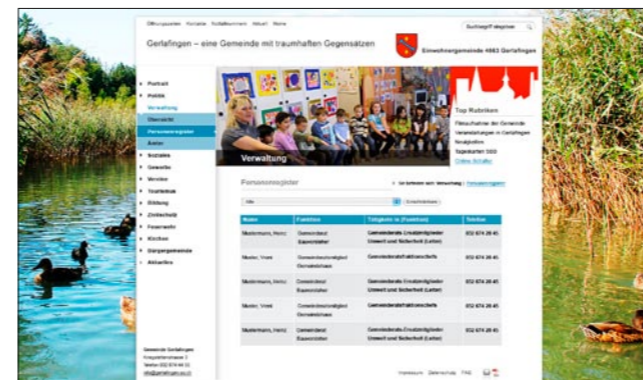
Öffnungszeiten Kontakt Notfallnummern Aktuell Home

Suchbegriff eingeben

Gerlafingen – eine Gemeinde mit traumhaften Gegensätzen

Einwohnergemeinde 4563 Gerlafingen

Portrait
Politik
Verwaltung
Übersicht
Personenregister
Ämter
Soziales
Gewerbe
Vereine
Tourismus
Bildung
Zivilschutz
Feuerwehr
Kirchen
Bürgergemeinde
Aktuelles

Verwaltung

Top Rubriken
Fitnessfahrten der Gemeinde
Veranstaltungen in Gerlafingen
Schalter
Tageskarten SBB
Online Schalter

Personenregister

Alle

| Name | Funktion | Tätigkeit in (Funktion) | Telefon |
|---|---|---|---|
| Mustermann, Heinz | Gemeinderat Bauvorsteher | Gemeinderats Ersatzmitglieder Umwelt und Sicherheit (Leiter) | 032 674 26 45 |
| Muster, Vreni | Gemeinderatsmitglied Gemeinderätin | Gemeinderatsfraktionschefs | 032 674 26 45 |
| Mustermann, Heinz | Gemeinderat Bauvorsteher | Gemeinderats Ersatzmitglieder Umwelt und Sicherheit (Leiter) | 032 674 26 45 |
| Muster, Vreni | Gemeinderatsmitglied Gemeinderätin | Gemeinderatsfraktionschefs | 032 674 26 45 |
| Mustermann, Heinz | Gemeinderat Bauvorsteher | Gemeinderats Ersatzmitglieder Umwelt und Sicherheit (Leiter) | 032 674 26 45 |

Gemeinde Gerlafingen
Kriegstettenstrasse 2
Telefon 032 674 44 11
info@gerlafingen.so.ch

Impressum Datenschutz FAQ